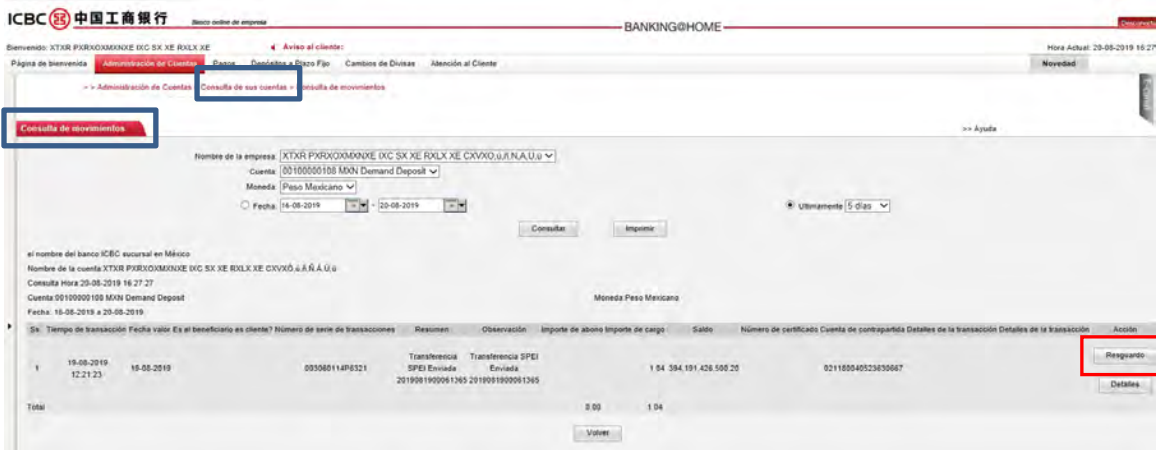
ICBC 中国工商银行 Banco online de empresa

BANKING@HOME

Descone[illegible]

Bienvenido: XTXR PXRXOXMXNXE IXC SX XE RXLX XE

Aviso al cliente:

Hora Actual: 20-08-2019 16:27

Página de bienvenida | Administración de Cuentas | Pagos | Depósitos a Plazo Fijo | Cambios de Divisas | Atención al Cliente | Novedad

> > Administración de Cuentas > Consulta de sus cuentas > Consulta de movimientos

Consulta de movimientos

>> Ayuda

Nombre de la empresa: XTXR PXRXOXMXNXE IXC SX XE RXLX XE CXVXÓ,ú,Ñ,N,A,Ú,ú

Cuenta: 00100000108 MXN Demand Deposit

Moneda: Peso Mexicano

Fecha: 16-08-2019 - 20-08-2019

Ultimamente 5 días

Consultar | Imprimir

el nombre del banco:ICBC sucursal en México

Nombre de la cuenta:XTXR PXRXOXMXNXE IXC SX XE RXLX XE CXVXÓ,ú,Ñ,Ñ,Á,Ú,ú

Consulta Hora:20-08-2019 16:27:27

Cuenta:00100000108 MXN Demand Deposit

Moneda:Peso Mexicano

Fecha: 16-08-2019 a 20-08-2019

| Sn. | Tiempo de transacción | Fecha valor | Es el beneficiario es cliente? | Número de serie de transacciones | Resumen | Observación | Importe de abono | Importe de cargo | Saldo | Número de certificado | Cuenta de contrapartida | Detalles de la transacción | Detalles de la transacción | Acción |
|---|---|---|---|---|---|---|---|---|---|---|---|---|---|---|
| 1 | 19-08-2019 12:21:23 | 19-08-2019 | | 003068114P6321 | Transferencia SPEI Enviada 2019081900061365 | Transferencia SPEI Enviada 2019081900061365 | | 1.04 | 384,181,426,588.20 | | 021180040523658667 | | | Resguardo Detalles |
| Total | | | | | | | 0.00 | 1.04 | | | | | | |

Volver